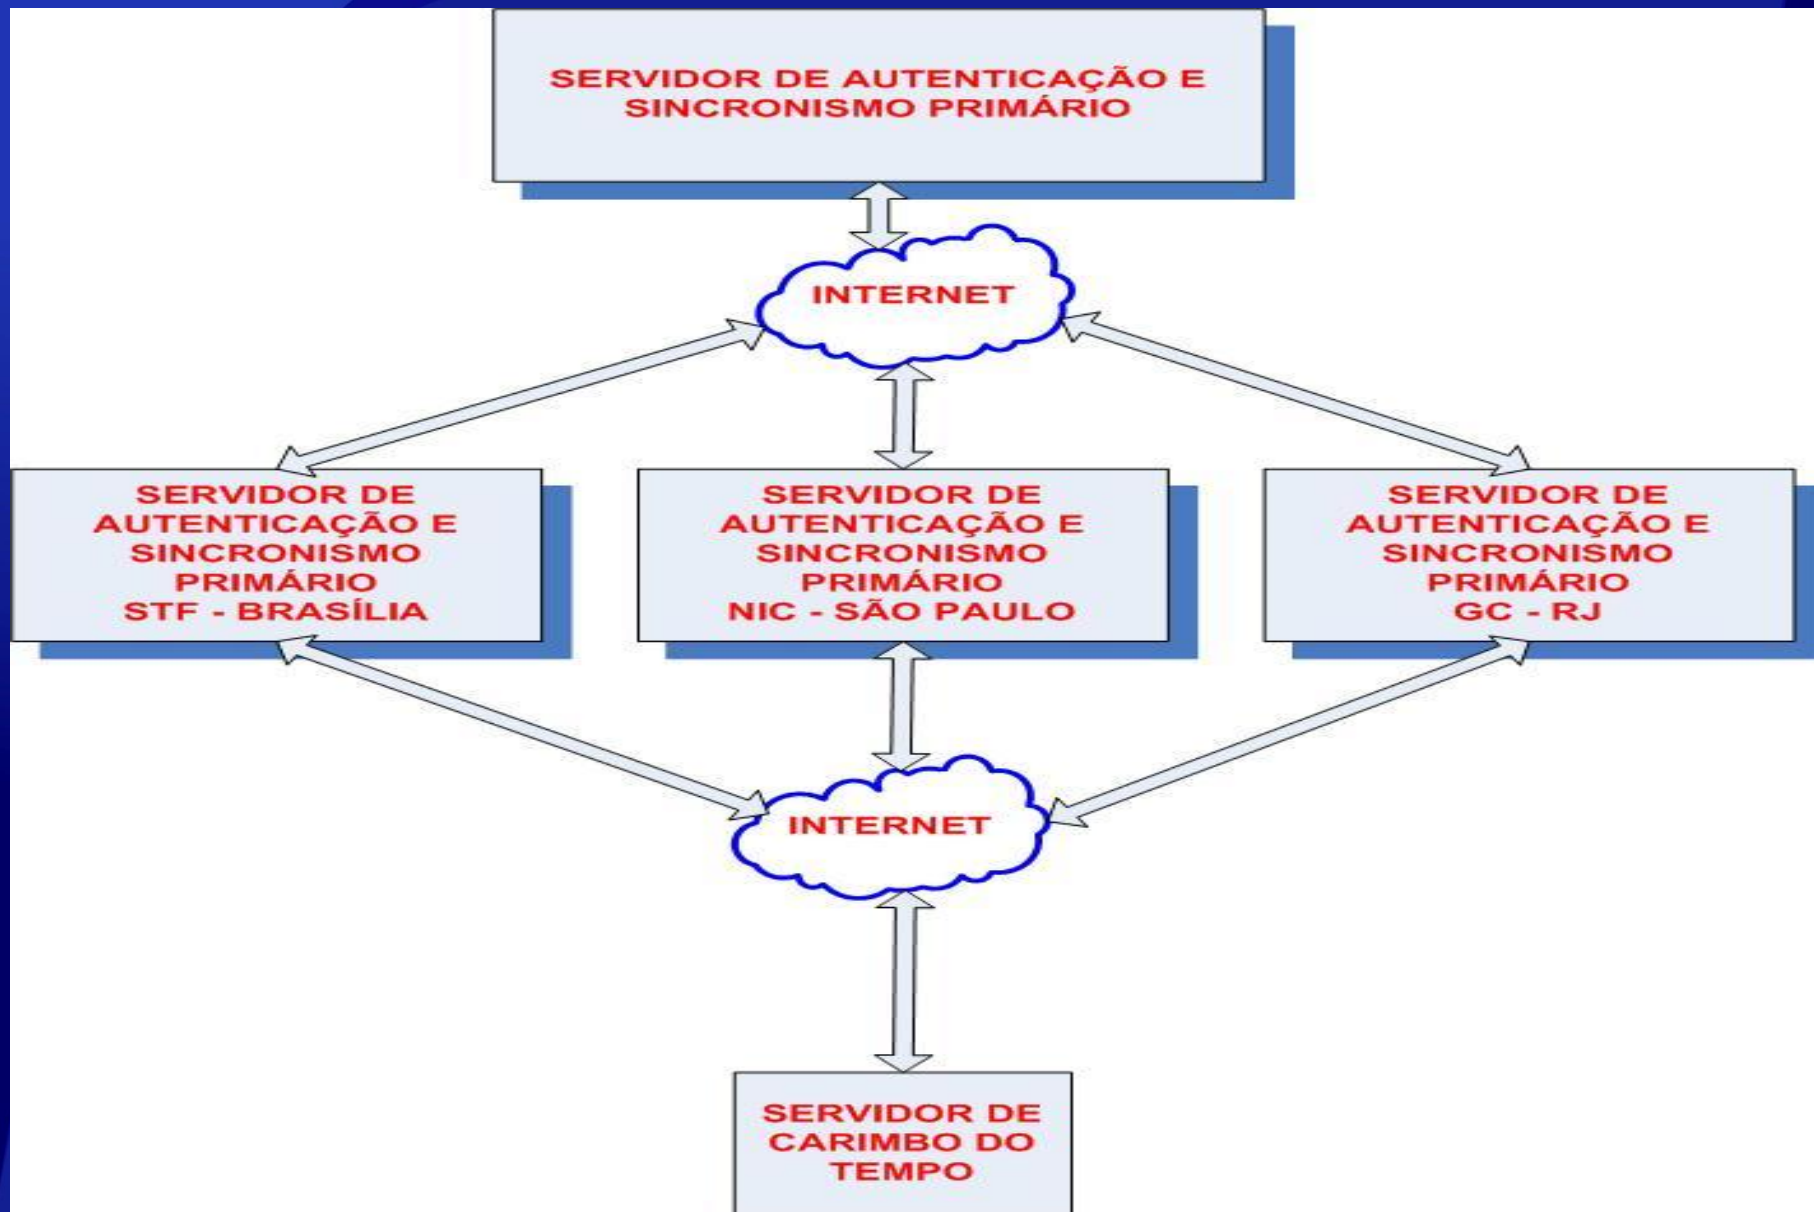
SERVIDOR DE AUTENTICAÇÃO E SINCRONISMO PRIMÁRIO

INTERNET

SERVIDOR DE AUTENTICAÇÃO E SINCRONISMO PRIMÁRIO STF - BRASÍLIA

SERVIDOR DE AUTENTICAÇÃO E SINCRONISMO PRIMÁRIO NIC - SÃO PAULO

SERVIDOR DE AUTENTICAÇÃO E SINCRONISMO PRIMÁRIO GC - RJ

INTERNET

SERVIDOR DE CARIMBO DO TEMPO